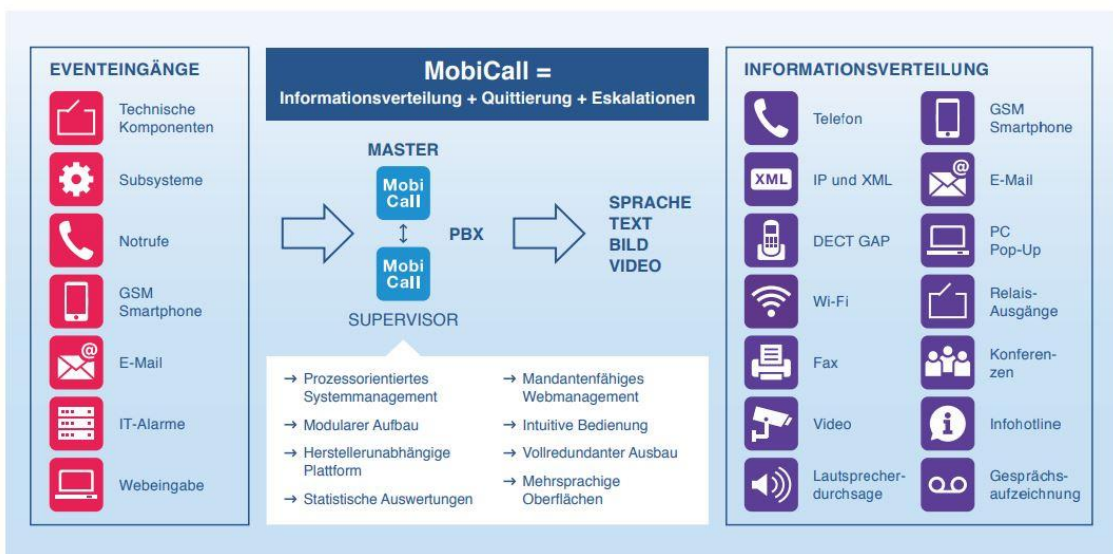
EVENTEINGÄNGE

Technische Komponenten

Subsysteme

Notrufe

GSM Smartphone

E-Mail

IT-Alarme

Webeingabe

MobiCall =
Informationsverteilung + Quittierung + Eskalationen

MASTER

Mobi Call

PBX

Mobi Call

SUPERVISOR

SPRACHE
TEXT
BILD
VIDEO

→ Prozessorientiertes Systemmanagement

→ Modularer Aufbau

→ Herstellerunabhängige Plattform

→ Statistische Auswertungen

→ Mandantenfähiges Webmanagement

→ Intuitive Bedienung

→ Vollredundanter Ausbau

→ Mehrsprachige Oberflächen

INFORMATIONSVERTEILUNG

Telefon

XML

IP und XML

DECT GAP

Wi-Fi

Fax

Video

Lautsprecherdurchsage

GSM Smartphone

E-Mail

PC Pop-Up

Relais-Ausgänge

Konferenzen

Infohotline

Gesprächsaufzeichnung